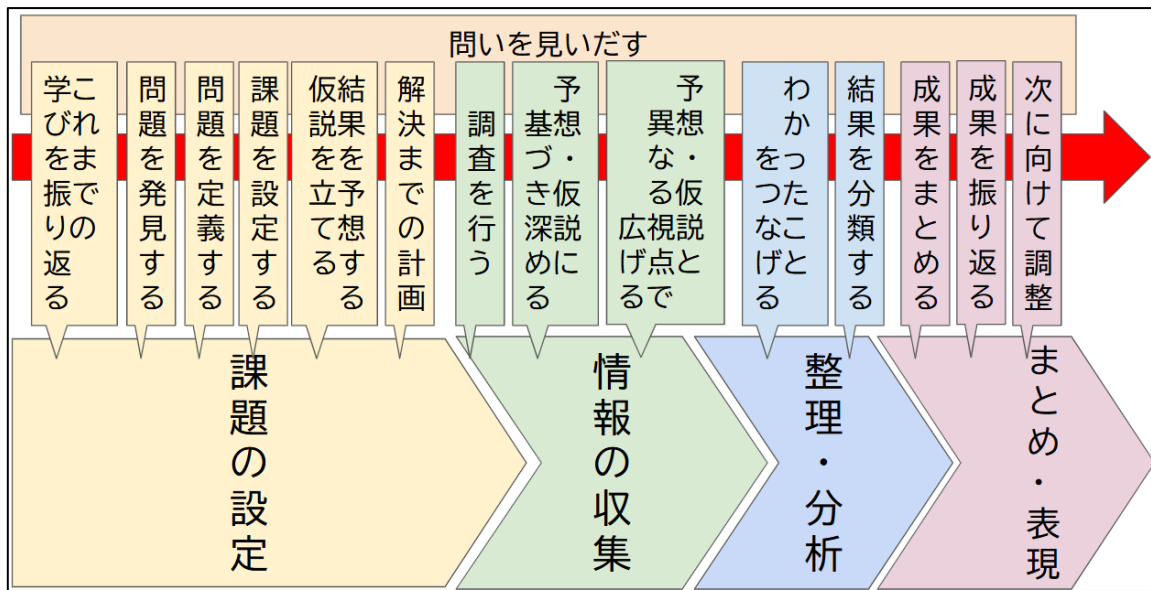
問いを見いだす

これまでの学びを振り返る

問題を発見する

問題を定義する

課題を設定する

結果を予想する

仮説を立てる

解決までの計画

調査を行う

予想・仮説に基づき深める

予想・仮説と異なる視点で広げる

わかったことをつなげる

結果を分類する

成果をまとめる

成果を振り返る

次に向けて調整

課題の設定

情報の収集

整理・分析

まとめ・表現